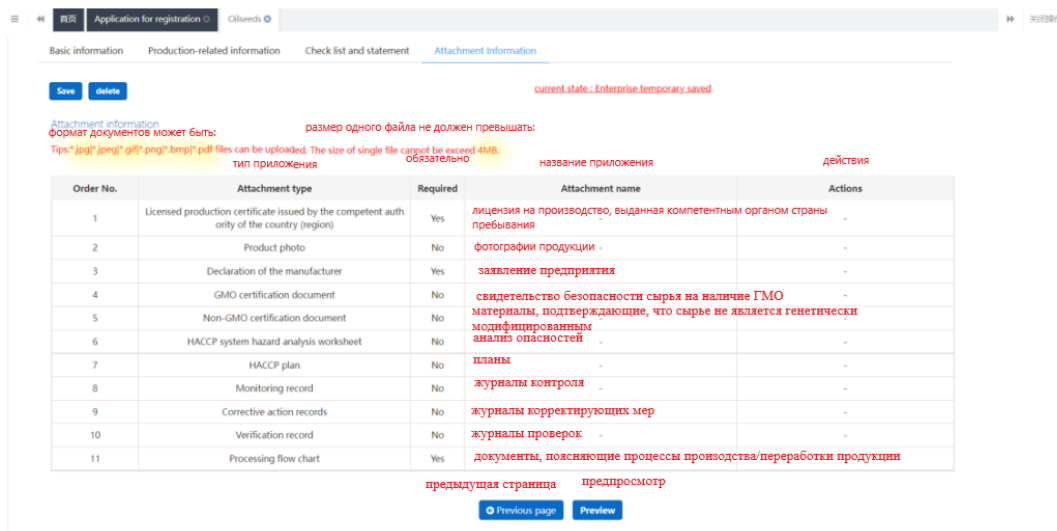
首页 Application for registration Oilseeds 关闭操

Basic information Production-related information Check list and statement Attachment Information

Save delete

current state : Enterprise temporary saved

Attachment information
формат документов может быть:
размер одного файла не должен превышать:
Tips:*.jpg|*.jpeg|*.gif|*.png|*.bmp|*.pdf files can be uploaded. The size of single file cannot be exceed 4MB.
тип приложения
обязательно
название приложения
действия

| Order No. | Attachment type | Required | Attachment name | Actions |
|---|---|---|---|---|
| 1 | Licensed production certificate issued by the competent authority of the country (region) | Yes | лицензия на производство, выданная компетентным органом страны пребывания - | - |
| 2 | Product photo | No | фотографии продукции - | - |
| 3 | Declaration of the manufacturer | Yes | заявление предприятия | - |
| 4 | GMO certification document | No | свидетельство безопасности сырья на наличие ГМО | - |
| 5 | Non-GMO certification document | No | материалы, подтверждающие, что сырье не является генетически модифицированным | - |
| 6 | HACCP system hazard analysis worksheet | No | анализ опасностей - | - |
| 7 | HACCP plan | No | планы - | - |
| 8 | Monitoring record | No | журналы контроля - | - |
| 9 | Corrective action records | No | журналы корректирующих мер | - |
| 10 | Verification record | No | журналы проверок - | - |
| 11 | Processing flow chart | Yes | документы, поясняющие процессы производства/переработки продукции | - |

предыдущая страница
предпросмотр
Previous page Preview